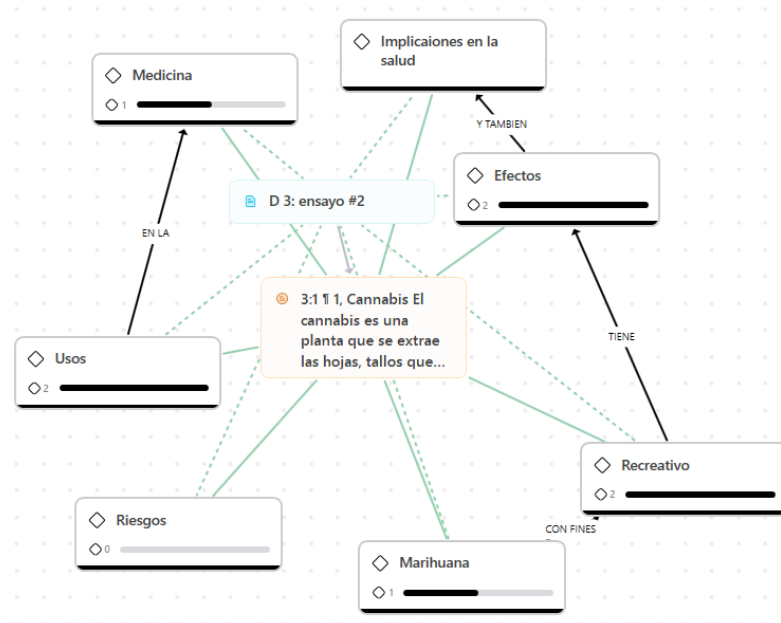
Implicaiones en la salud

Medicina

1

Y TAMBIEN

Efectos

2

D 3: ensayo #2

EN LA

3:1 ¶ 1, Cannabis El cannabis es una planta que se extrae las hojas, tallos que...

Usos

2

TIENE

Recreativo

2

CON FINES

Riesgos

0

Marihuana

1